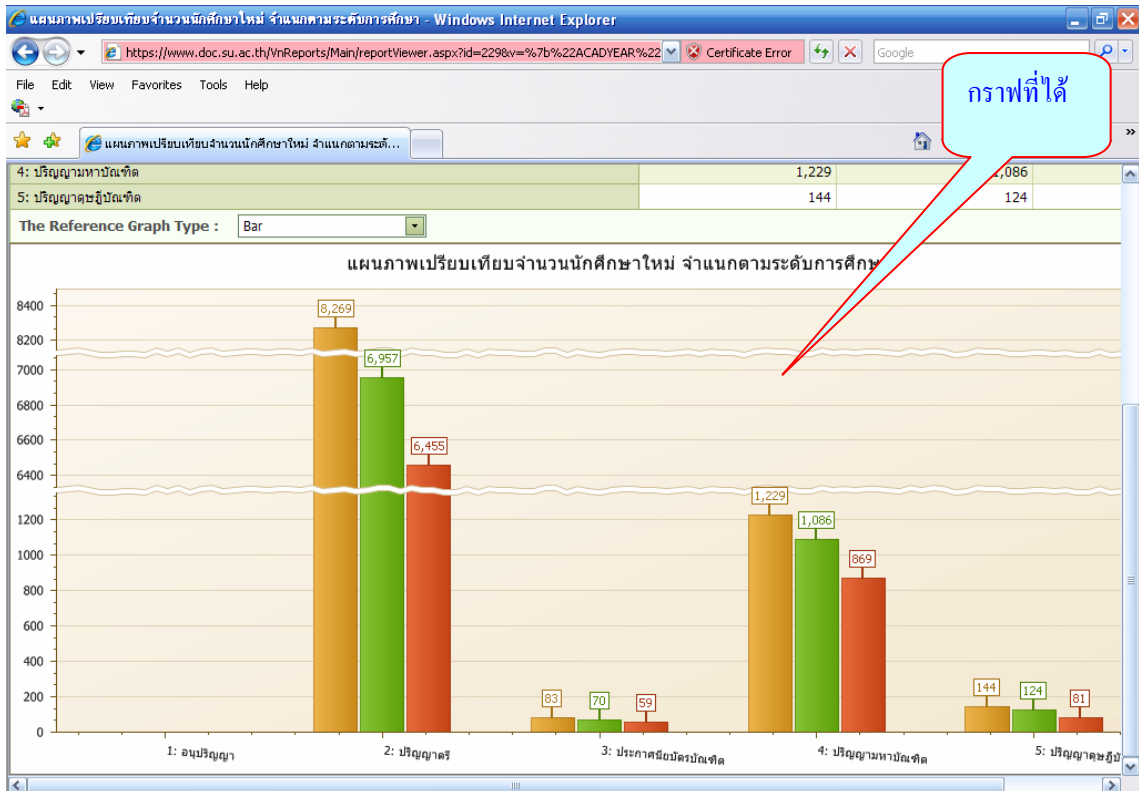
แผนภาพเปรียบเทียบจำนวนนักศึกษาใหม่ จำแนกตามระดับการศึกษา - Windows Internet Explorer

https://www.doc.su.ac.th/VnReports/Main/reportViewer.aspx?id=229&v=%7b%22ACADYEAR%22 Certificate Error Google

File Edit View Favorites Tools Help

แผนภาพเปรียบเทียบจำนวนนักศึกษาใหม่ จำแนกตามระดั...

กราฟที่ได้

| 4: ปริญญามหาบัณฑิต | 1,229 | 1,086 |
|---|---|---|
| 5: ปริญญาดุษฎีบัณฑิต | 144 | 124 |

The Reference Graph Type : Bar

แผนภาพเปรียบเทียบจำนวนนักศึกษาใหม่ จำแนกตามระดับการศึกษ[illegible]

8400
8200
7000
6800
6600
6400
1200
1000
800
600
400
200
0

8,269
6,957
6,455
83
70
59
1,229
1,086
869
144
124
81

1: อนุปริญญา
2: ปริญญาตรี
3: ประกาศนียบัตรบัณฑิต
4: ปริญญามหาบัณฑิต
5: ปริญญาดุษฎีบั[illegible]